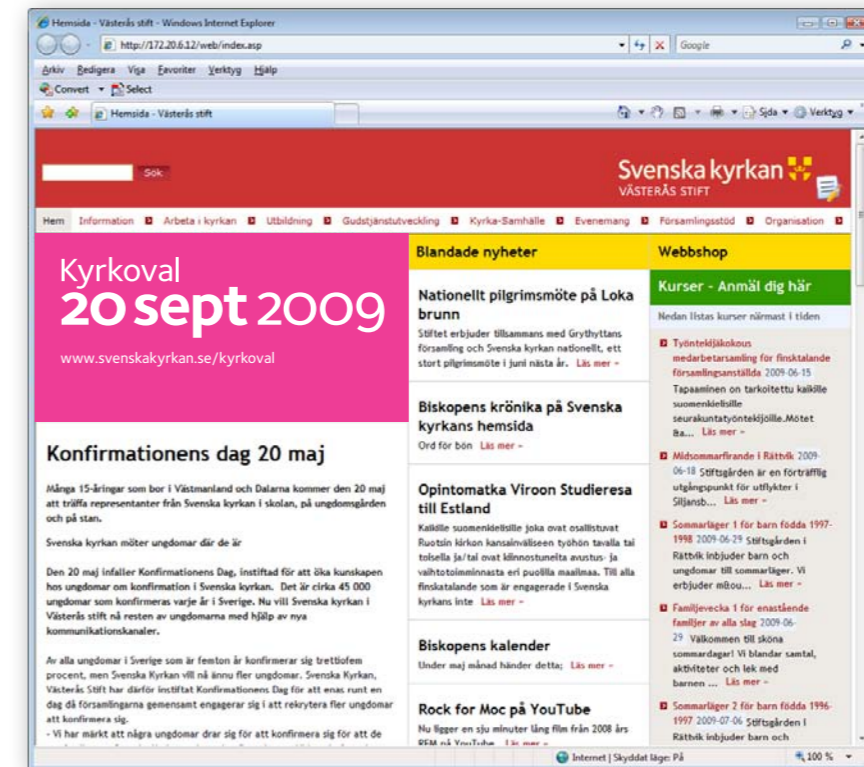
Hemsida - Västerås stift - Windows Internet Explorer

http://172.20.6.12/web/index.asp

Google

Arkiv Redigera Visa Favoriter Verktyg Hjälp

Convert Select

Hemsida - Västerås stift

Sida Verktyg

Sök

Svenska kyrkan
VÄSTERÅS STIFT

Hem Information Arbeta i kyrkan Utbildning Gudstjänstutveckling Kyrka-Samhälle Evenemang Församlingsstöd Organisation

Kyrkoval
20 sept 2009
www.svenskakyrkan.se/kyrkoval

Konfirmationens dag 20 maj

Många 15-åringar som bor i Västmanland och Dalarna kommer den 20 maj att träffa representanter från Svenska kyrkan i skolan, på ungdomsgården och på stan.

Svenska kyrkan möter ungdomar där de är

Den 20 maj infaller Konfirmationens Dag, instiftad för att öka kunskapen hos ungdomar om konfirmation i Svenska kyrkan. Det är cirka 45 000 ungdomar som konfirmeras varje år i Sverige. Nu vill Svenska kyrkan i Västerås stift nå resten av ungdomarna med hjälp av nya kommunikationskanaler.

Av alla ungdomar i Sverige som är femton år konfirmerar sig trettiofem procent, men Svenska Kyrkan vill nå ännu fler ungdomar. Svenska Kyrkan, Västerås Stift har därför instiftat Konfirmationens Dag för att enas runt en dag då församlingarna gemensamt engagerar sig i att rekrytera fler ungdomar att konfirmera sig.
- Vi har märkt att några ungdomar drar sig för att konfirmera sig för att de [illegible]

Blandade nyheter

Nationellt pilgrimsmöte på Loka brunn
Stiftet erbjuder tillsammans med Grythyttans församling och Svenska kyrkan nationellt, ett stort pilgrimsmöte i juni nästa år. Läs mer »

Biskopens krönika på Svenska kyrkans hemsida
Ord för bön Läs mer »

Opintomatka Viroon Studieresa till Estland
Kaikille suomenkielisille joka ovat osallistuvat Ruotsin kirkon kansainväliseen työhön tavalla tai toisella ja/tai ovat kiinnostuneita avustus- ja vaihtotoiminnasta eri puolilla maailmaa. Till alla finskatalande som är engagerade i Svenska kyrkans inte Läs mer »

Biskopens kalender
Under maj månad händer detta; Läs mer »

Rock for Moc på YouTube
Nu ligger en sju minuter lång film från 2008 års REM på YouTube Läs mer »

Webbshop

Kurser - Anmäl dig här

Nedan listas kurser närmast i tiden

Työntekijäkokous medarbetarsamling för finsktalande församlingsanställda 2009-06-15 Tapaaminen on tarkoitettu kaikille suomenkielisille seurakuntatyöntekijöille.Mötet ä... Läs mer »

Midsommarfirande i Rättvik 2009-06-18 Stiftsgården är en förträfflig utgångspunkt för utflykter i Siljansb... Läs mer »

Sommarläger 1 för barn födda 1997-1998 2009-06-29 Stiftsgården i Rättvik inbjuder barn och ungdomar till sommarläger. Vi erbjuder möjl... Läs mer »

Familjevecka 1 för enastående familjer av alla slag 2009-06-29 Välkommen till sköna sommardagar! Vi blandar samtal, aktiviteter och lek med barnen ... Läs mer »

Sommarläger 2 för barn födda 1996-1997 2009-07-06 Stiftsgården i Rättvik inbjuder barn och

Internet | Skyddat läge: På

100 %